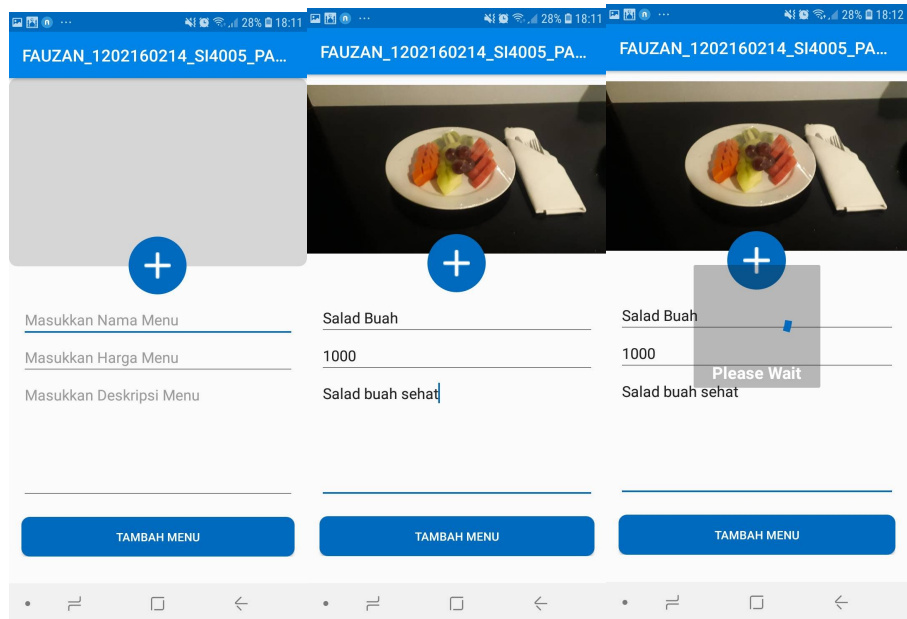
28% 18:11
FAUZAN_1202160214_SI4005_PA...
Masukkan Nama Menu
Masukkan Harga Menu
Masukkan Deskripsi Menu
TAMBAH MENU

28% 18:11
FAUZAN_1202160214_SI4005_PA...
Salad Buah
1000
Salad buah sehat
TAMBAH MENU

28% 18:12
FAUZAN_1202160214_SI4005_PA...
Salad Buah
1000
Please Wait
Salad buah sehat
TAMBAH MENU